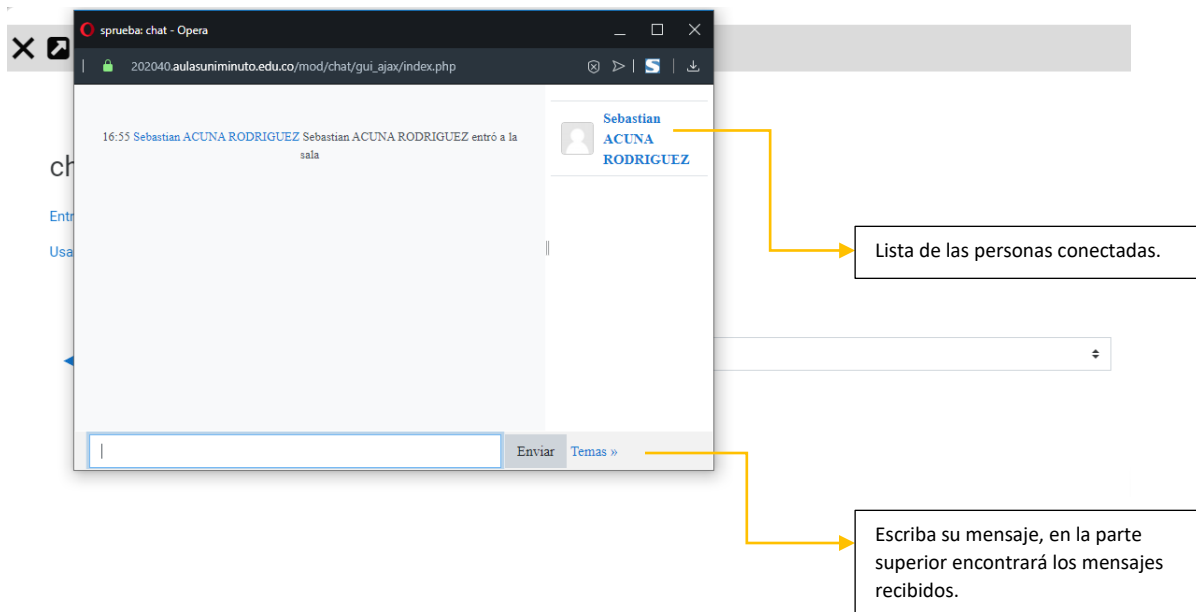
sprueba: chat - Opera

202040.aulasuniminuto.edu.co/mod/chat/gui_ajax/index.php

ch

Entr

Usa

16:55 Sebastian ACUNA RODRIGUEZ Sebastian ACUNA RODRIGUEZ entró a la sala

Sebastian ACUNA RODRIGUEZ

Enviar Temas »

Lista de las personas conectadas.

Escriba su mensaje, en la parte superior encontrará los mensajes recibidos.